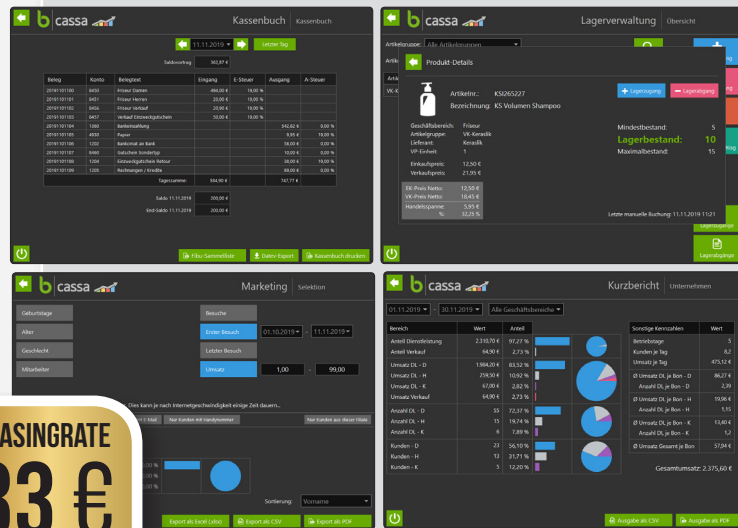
cassa Kassenbuch Kassenbuch

11.11.2019 Letzter Tag

Saldovortrag 362,87 €

| Beleg | Konto | Belegtext | Eingang | E-Steuer | Ausgang | A-Steuer |
|---|---|---|---|---|---|---|
| 20191101100 | 8450 | Friseur Damen | 484,00 € | 19,00 % | | |
| 20191101101 | 8451 | Friseur Herren | 20,00 € | 19,00 % | | |
| 20191101102 | 8456 | Friseur Verkauf | 20,00 € | 19,00 % | | |
| 20191101103 | 8457 | Verkauf Einzweckgutschein | 50,00 € | 19,00 % | | |
| 20191101104 | 1360 | Bankeinzahlung | | | 542,82 € | 0,00 % |
| 20191101105 | 4830 | Papier | | | 9,95 € | 19,00 % |
| 20191101106 | 1202 | Bankomat an Bank | | | 50,00 € | 0,00 % |
| 20191101107 | 8460 | Gutschein Sondertyp | | | 10,00 € | 0,00 % |
| 20191101108 | 1204 | Einzweckgutschein Retour | | | 36,00 € | 19,00 % |
| 20191101109 | 1205 | Rechnungen / Kredite | | | 89,00 € | 0,00 % |
| | | Tagessumme | 584,90 € | | 747,77 € | |

Saldo 11.11.2019 200,00 €
End-Saldo 11.11.2019 200,00 €

Fibu-Sammelliste Datev-Export Kassenbuch drucken

cassa Lagerverwaltung Übersicht

Artikelgruppe: Alle Artikelgruppen

Produkt-Details

Artikelnr.: KSI265227
Bezeichnung: KS Volumen Shampoo

Lagerzugang Lagerabgang

Geschäftsbereich: Friseur
Artikelgruppe: VK-Keradik
Lieferant: Keradik
VP-Einheit: 1

Einkaufspreis: 12,50 €
Verkaufspreis: 21,95 €

EK-Preis Netto: 12,50 €
VK-Preis Netto: 18,45 €
Handelsspanne: 5,95 €
%: 32,25 %

Mindestbestand: 5
Lagerbestand: 10
Maximalbestand: 15

Letzte manuelle Buchung: 11.11.2019 11:21

Lagerzugänge
Lagerabgänge

cassa Marketing Selektion

Geburtstage
Alter
Geschlecht
Mitarbeiter

Besuche
Erster Besuch 01.10.2019 - 11.11.2019
Letzter Besuch
Umsatz 1,00 - 99,00

Dies kann je nach Internetgeschwindigkeit einige Zeit dauern...

Nur Kunden mit Handynummer Nur Kunden aus dieser Filiale

Sortierung: Vorname

Export als Excel (.xlsx) Export als CSV Export als PDF

ASINGRATE
33 €

cassa Kurzbericht Unternehmen

01.11.2019 - 30.11.2019 Alle Geschäftsbereiche

| Bereich | Wert | Anteil |
|---|---|---|
| Anteil Dienstleistung | 2.310,70 € | 97,27 % |
| Anteil Verkauf | 64,90 € | 2,73 % |
| Umsatz DL - D | 1.984,20 € | 83,52 % |
| Umsatz DL - H | 259,50 € | 10,92 % |
| Umsatz DL - K | 67,00 € | 2,82 % |
| Umsatz VK | 64,90 € | 2,73 % |
| Anzahl DL - D | 55 | 72,37 % |
| Anzahl DL - H | 15 | 19,74 % |
| Anzahl DL - K | 6 | 7,89 % |
| Kunden - D | 23 | 56,10 % |
| Kunden - H | 13 | 31,71 % |
| Kunden - K | 5 | 12,20 % |

| Sonstige Kennzahlen | Wert |
|---|---|
| Betriebstage | 5 |
| Kunden je Tag | 8,2 |
| Umsatz je Tag | 475,12 € |
| Ø Umsatz DL je Bon - D | 86,27 € |
| Anzahl DL je Bon - D | 2,39 |
| Ø Umsatz DL je Bon - H | 19,96 € |
| Anzahl DL je Bon - H | 1,15 |
| Ø Umsatz DL je Bon - K | 13,40 € |
| Anzahl DL je Bon - K | 1,2 |
| Ø Umsatz Gesamt je Bon | 57,94 € |

Gesamtumsatz: 2.375,60 €

Ausgabe als CSV Ausgabe als PDF